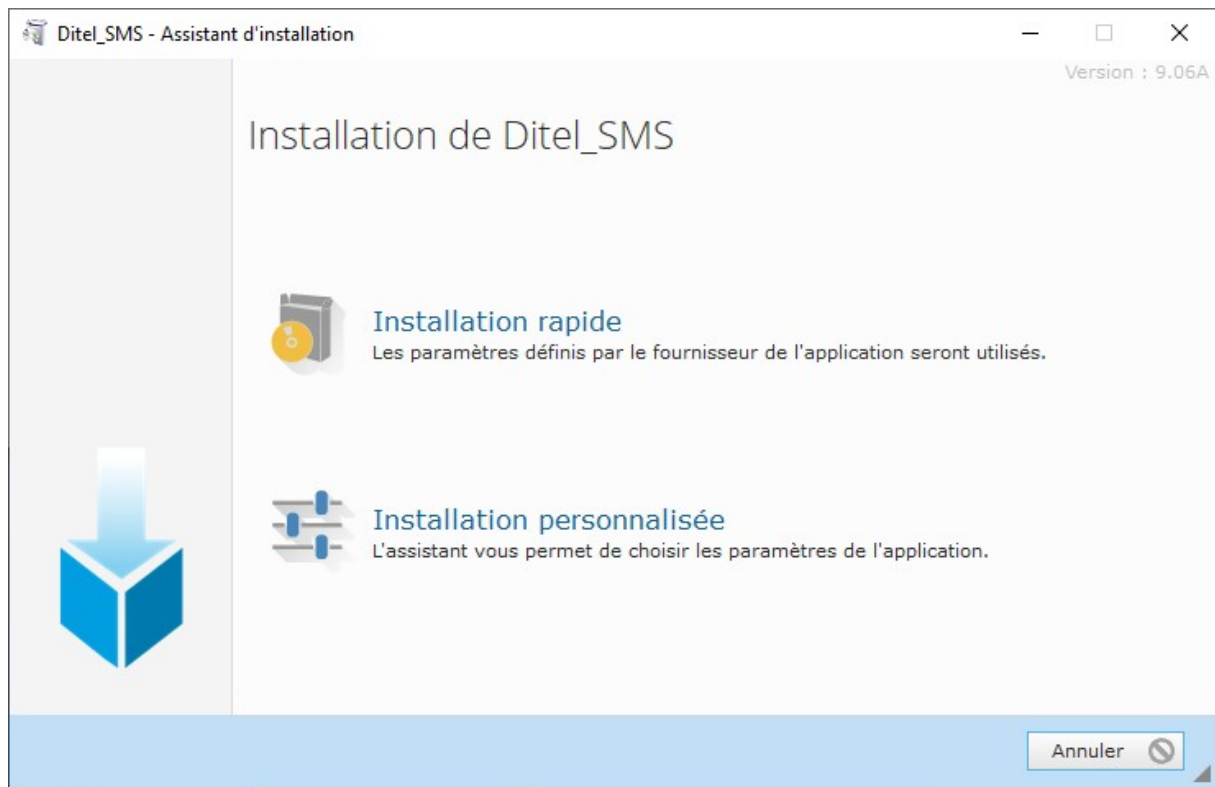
Ditel_SMS - Assistant d'installation

Version : 9.06A

Installation de Ditel_SMS

Installation rapide
Les paramètres définis par le fournisseur de l'application seront utilisés.

Installation personnalisée
L'assistant vous permet de choisir les paramètres de l'application.

Annuler